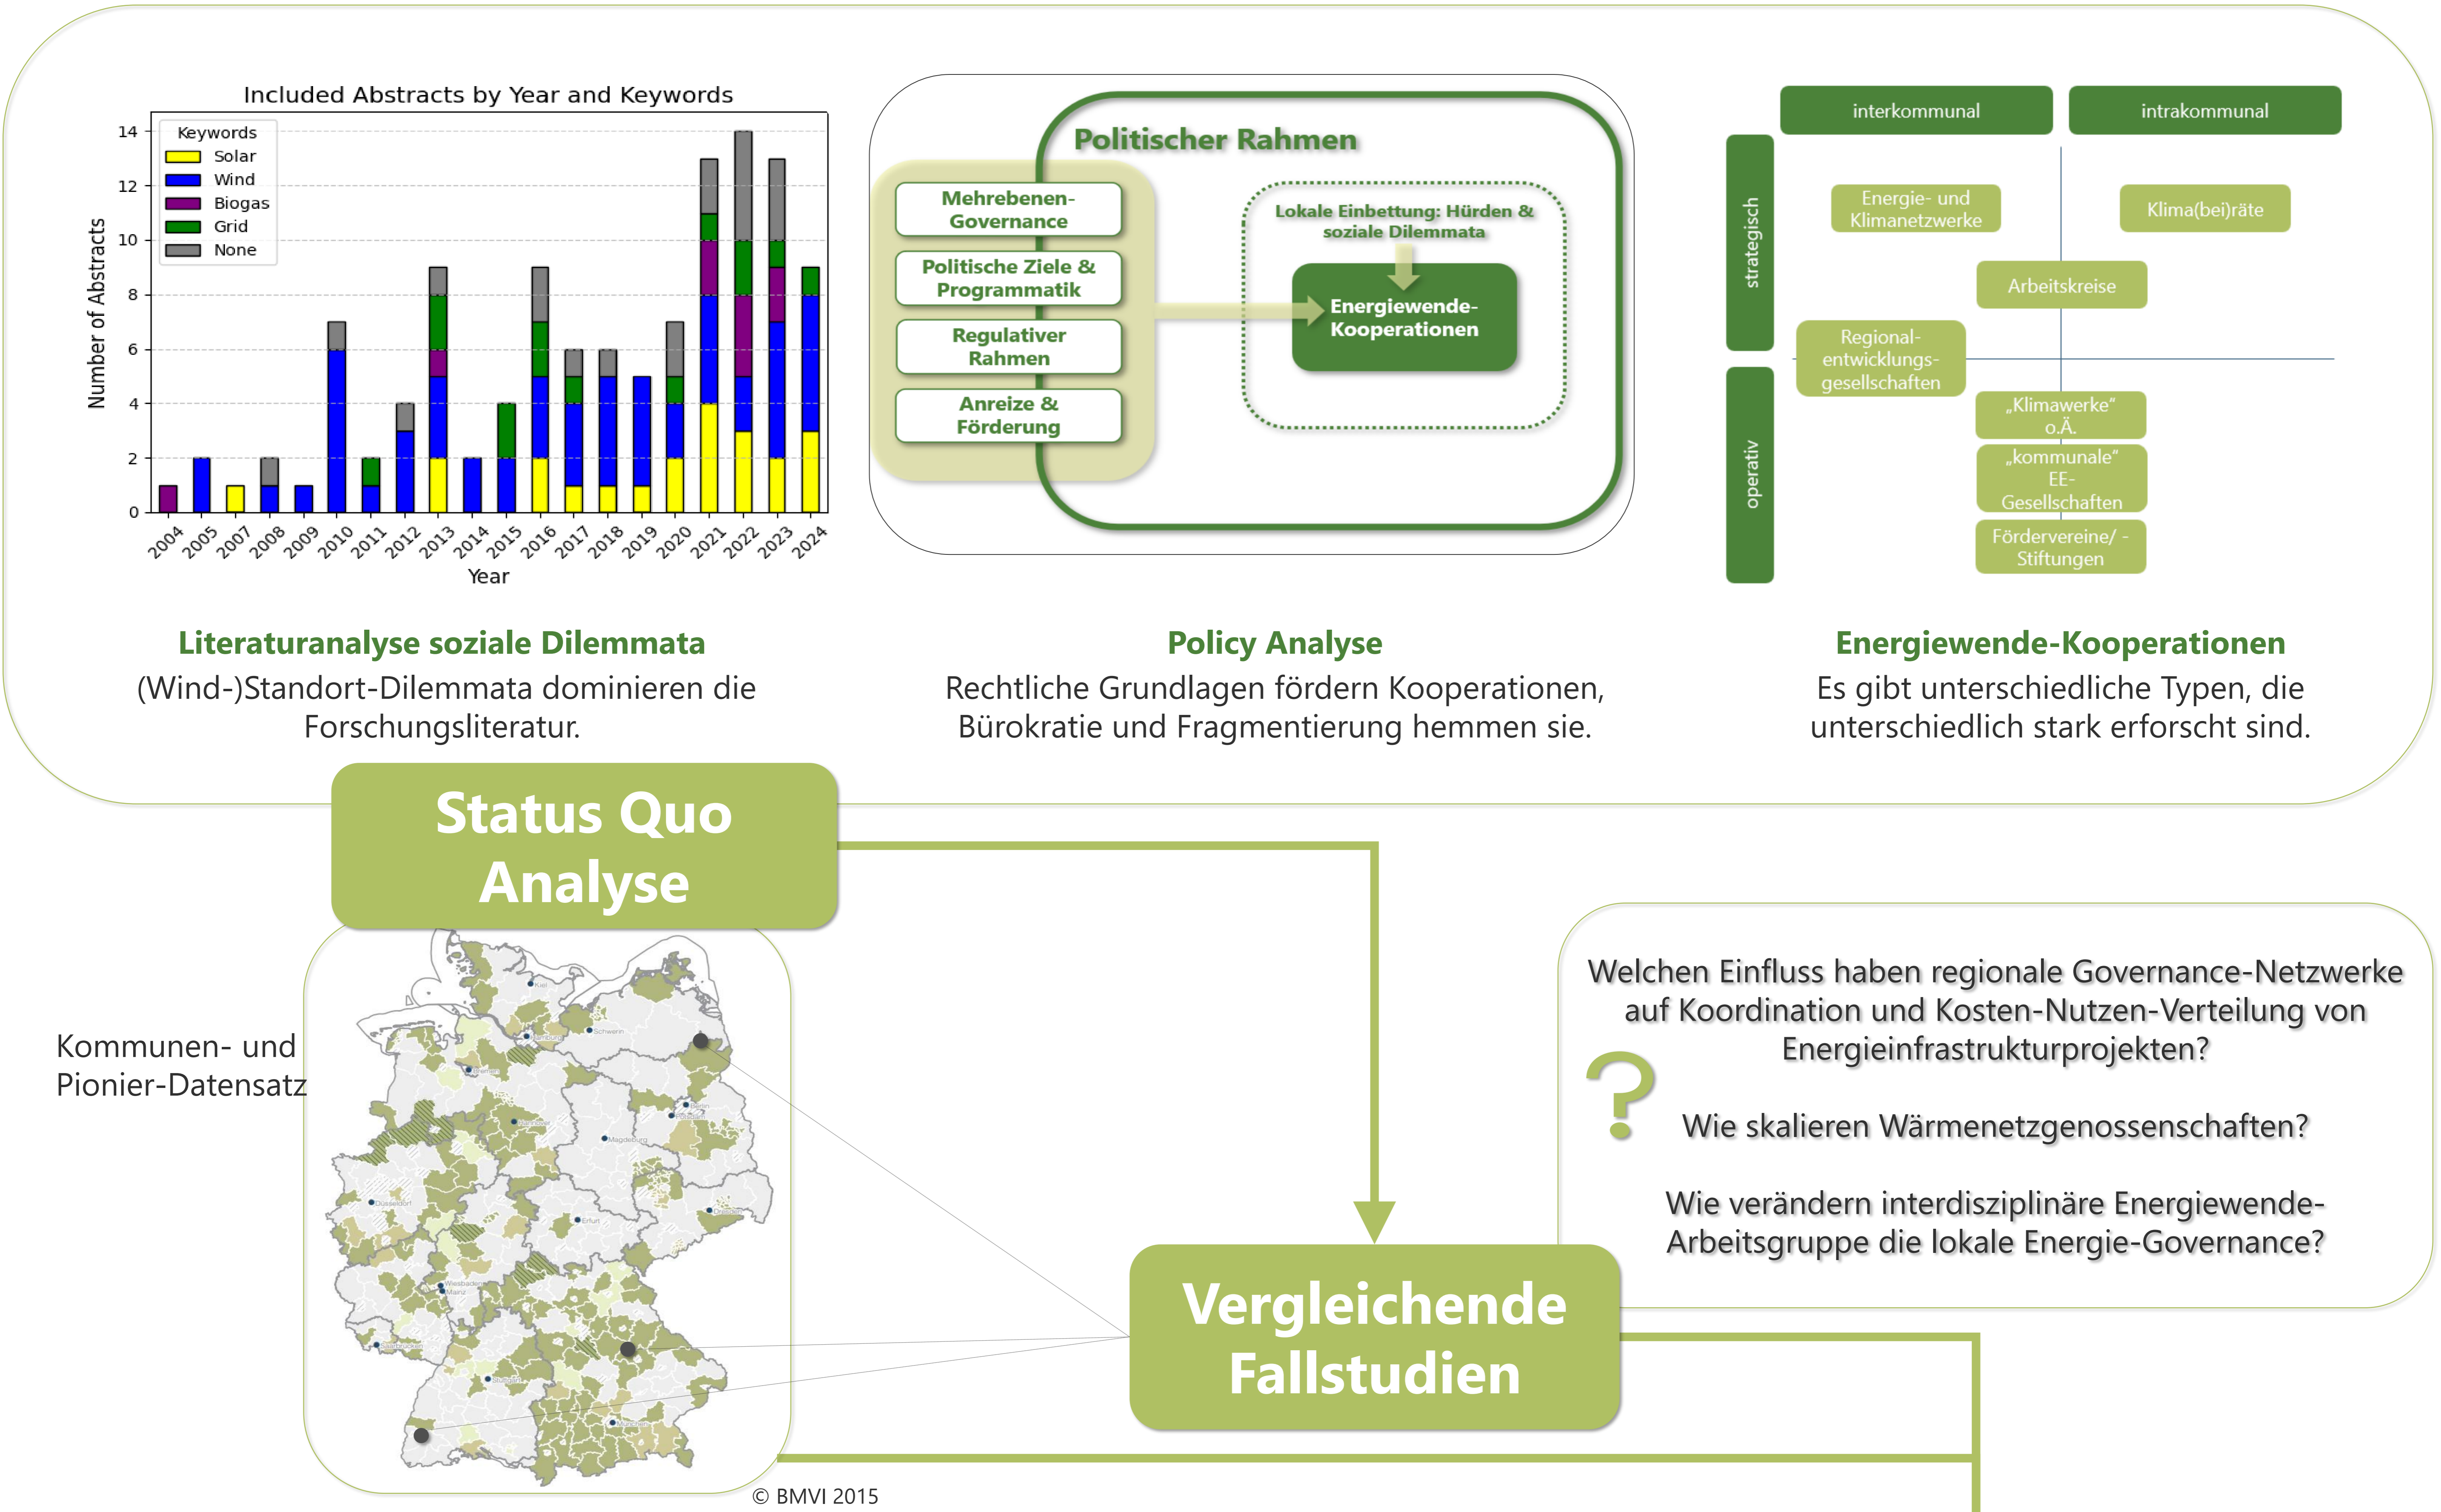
Included Abstracts by Year and Keywords

Keywords
Solar
Wind
Biogas
Grid
None

Number of Abstracts
0
2
4
6
8
10
12
14

2004 2005 2007 2008 2009 2010 2011 2012 2013 2014 2015 2016 2017 2018 2019 2020 2021 2022 2023 2024
Year

Politischer Rahmen

Mehrebenen-Governance
Politische Ziele & Programmatik
Regulativer Rahmen
Anreize & Förderung

Lokale Einbettung: Hürden & soziale Dilemmata

Energiewende-Kooperationen

interkommunal
intrakommunal
strategisch
operativ
Energie- und Klimanetzwerke
Klima(bei)räte
Arbeitskreise
Regional-entwicklungs-gesellschaften
„Klimawerke" o.Ä.
„kommunale" EE-Gesellschaften
Fördervereine/ -Stiftungen

Literaturanalyse soziale Dilemmata
(Wind-)Standort-Dilemmata dominieren die Forschungsliteratur.

Policy Analyse
Rechtliche Grundlagen fördern Kooperationen, Bürokratie und Fragmentierung hemmen sie.

Energiewende-Kooperationen
Es gibt unterschiedliche Typen, die unterschiedlich stark erforscht sind.

Status Quo Analyse

Kommunen- und Pionier-Datensatz

Kiel
Schwerin
Hamburg
Bremen
Berlin
Hannover
Magdeburg
Düsseldorf
Erfurt
Dresden
Wiesbaden
Mainz
Saarbrücken
Stuttgart
München

© BMVI 2015

Welchen Einfluss haben regionale Governance-Netzwerke auf Koordination und Kosten-Nutzen-Verteilung von Energieinfrastrukturprojekten?

?

Wie skalieren Wärmenetzgenossenschaften?

Wie verändern interdisziplinäre Energiewende-Arbeitsgruppe die lokale Energie-Governance?

Vergleichende Fallstudien